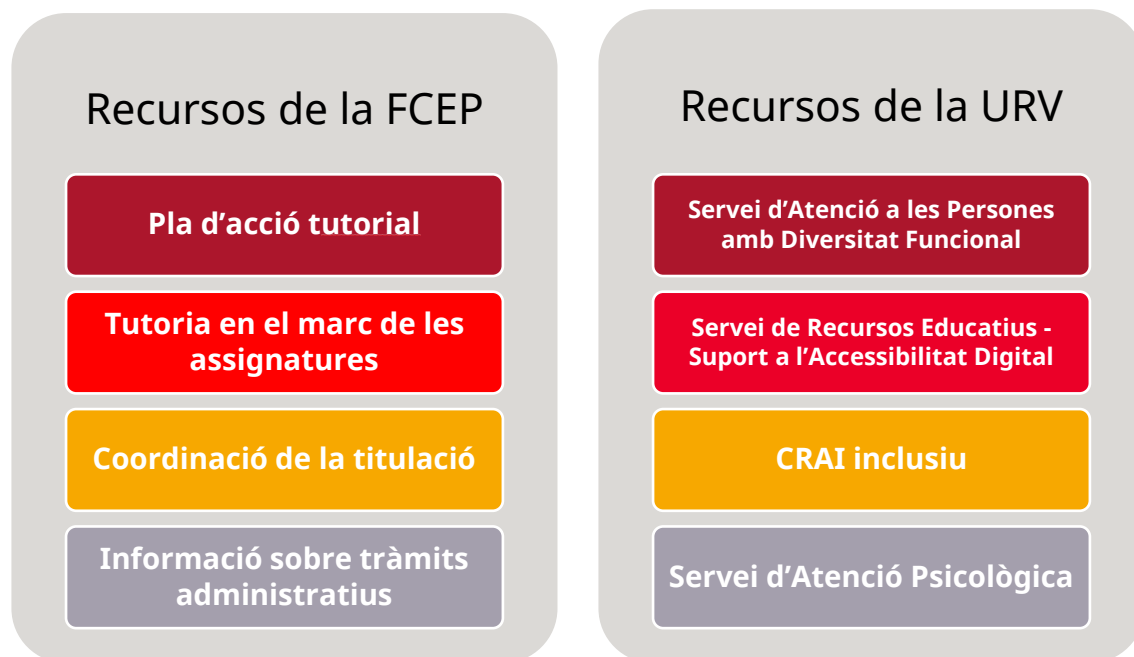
Recursos de la FCEP

Pla d’acció tutorial

Tutoria en el marc de les assignatures

Coordinació de la titulació

Informació sobre tràmits administratius

Recursos de la URV

Servei d’Atenció a les Persones amb Diversitat Funcional

Servei de Recursos Educatius - Suport a l’Accessibilitat Digital

CRAI inclusiu

Servei d’Atenció Psicològica